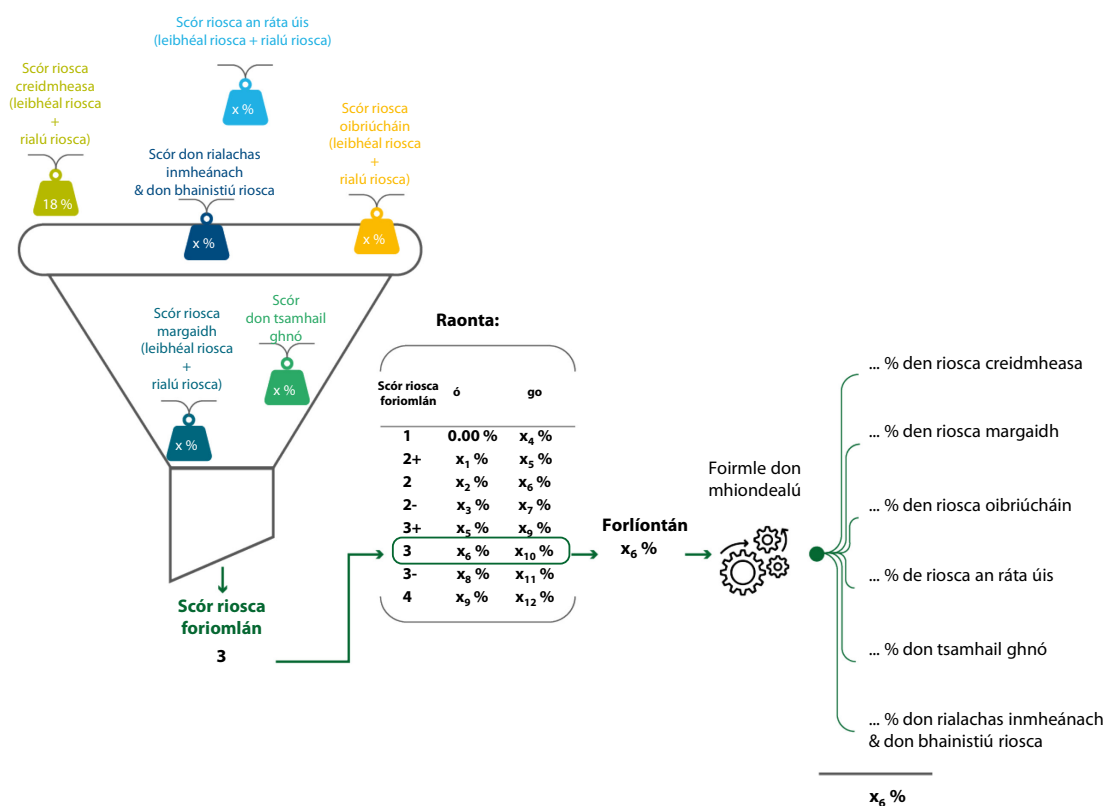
Scór riosca an ráta úis
(leibhéal riosca + rialú riosca)

x %

Scór riosca creidmheasa
(leibhéal riosca
+
rialú riosca)

18 %

Scór don rialachas inmheánach & don bhainistiú riosca

x %

Scór riosca oibriúcháin
(leibhéal riosca
+
rialú riosca)

x %

Scór riosca margaidh
(leibhéal riosca
+
rialú riosca)

x %

Scór don tsamhail ghnó

x %

Scór riosca foriomlán
3

Raonta:

| Scór riosca foriomlán | ó | go |
|---|---|---|
| 1 | 0.00 % | $x_4$ % |
| 2+ | $x_1$ % | $x_5$ % |
| 2 | $x_2$ % | $x_6$ % |
| 2- | $x_3$ % | $x_7$ % |
| 3+ | $x_5$ % | $x_9$ % |
| 3 | $x_6$ % | $x_{10}$ % |
| 3- | $x_8$ % | $x_{11}$ % |
| 4 | $x_9$ % | $x_{12}$ % |

Forlíontán
$x_6$ %

Foirmle don mhiondealú

... % den riosca creidmheasa

... % den riosca margaidh

... % den riosca oibriúcháin

... % de riosca an ráta úis

... % don tsamhail ghnó

... % don rialachas inmheánach & don bhainistiú riosca

$x_6$ %